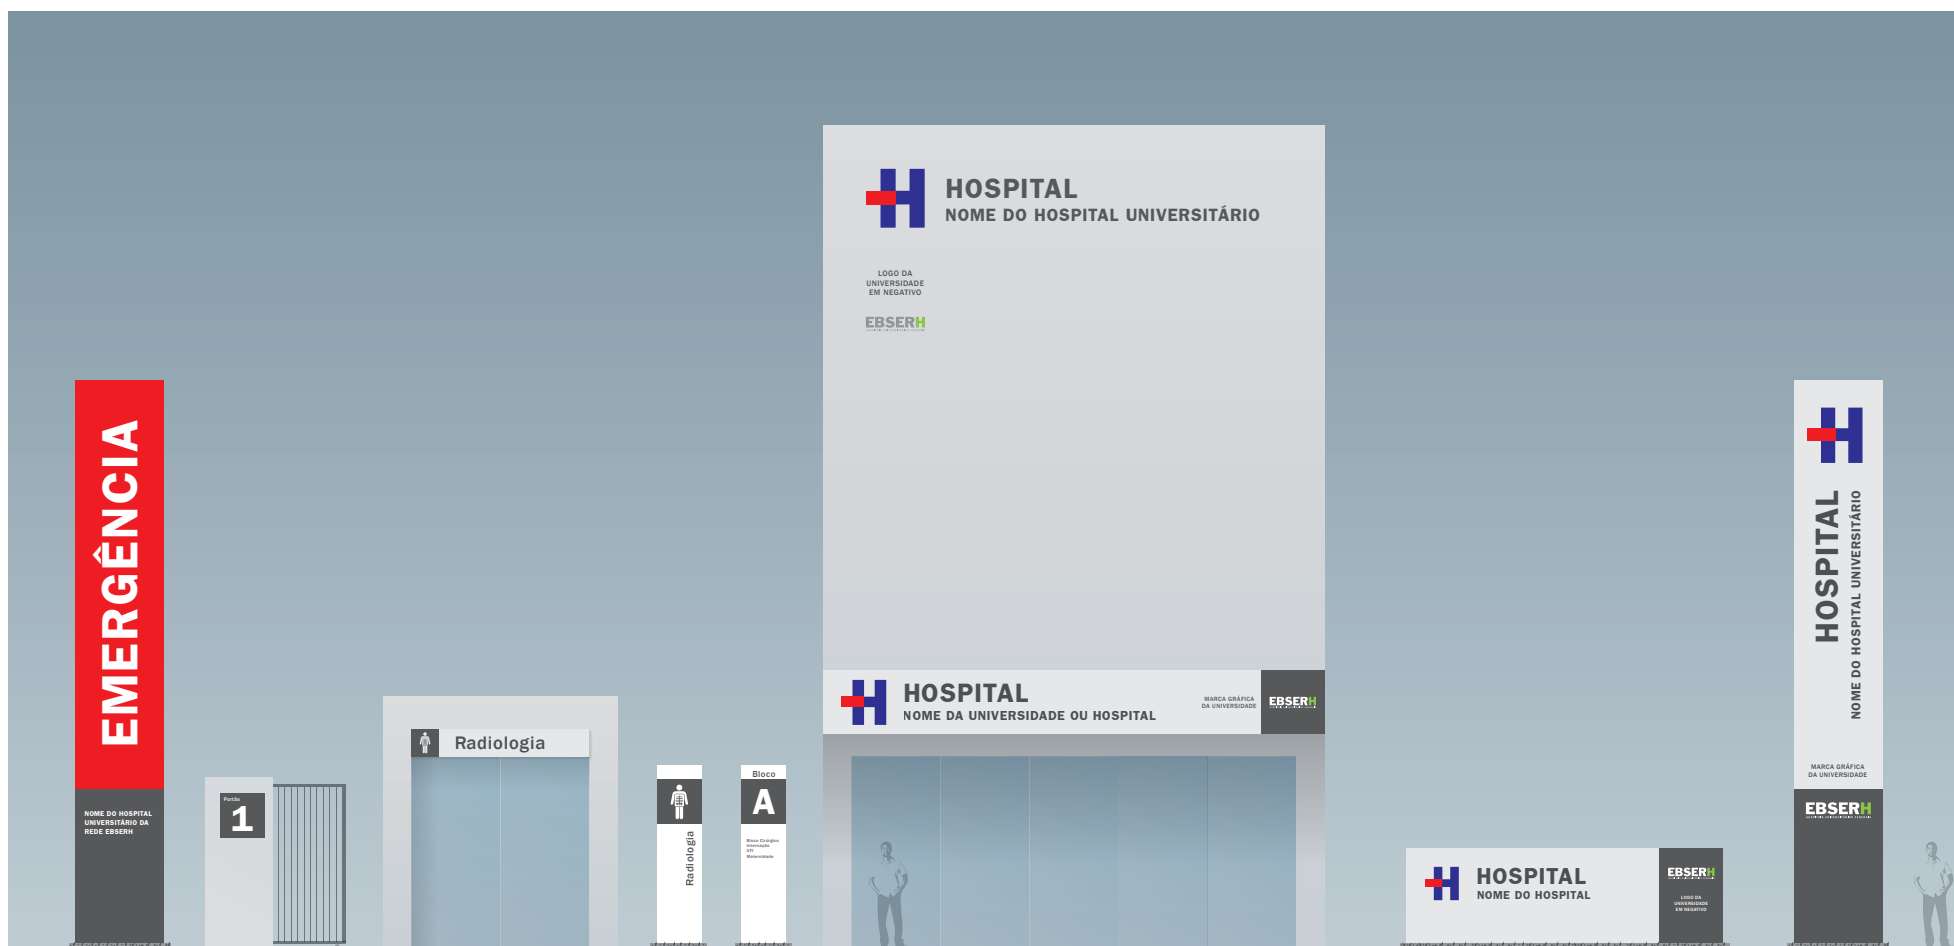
HOSPITAL
NOME DO HOSPITAL UNIVERSITÁRIO

LOGO DA UNIVERSIDADE EM NEGATIVO

EBSERH

EMERGÊNCIA

NOME DO HOSPITAL UNIVERSITÁRIO DA REDE EBSERH

Portão
1

Radiologia

Radiologia

Bloco
A

Bloco Cirúrgico
Internação
UTI
Maternidade

HOSPITAL
NOME DA UNIVERSIDADE OU HOSPITAL

MARCA GRÁFICA DA UNIVERSIDADE

EBSERH

HOSPITAL
NOME DO HOSPITAL

EBSERH

LOGO DA UNIVERSIDADE EM NEGATIVO

HOSPITAL
NOME DO HOSPITAL UNIVERSITÁRIO

MARCA GRÁFICA DA UNIVERSIDADE

EBSERH